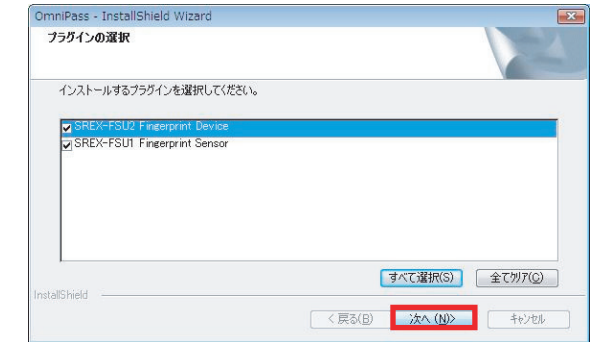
OmniPass - InstallShield Wizard

プラグインの選択

インストールするプラグインを選択してください。

SREX-FSU2 Fingerprint Device
SREX-FSU1 Fingerprint Sensor

すべて選択(S)
全てクリア(C)

InstallShield

< 戻る(B)
次へ (N)>
キャンセル